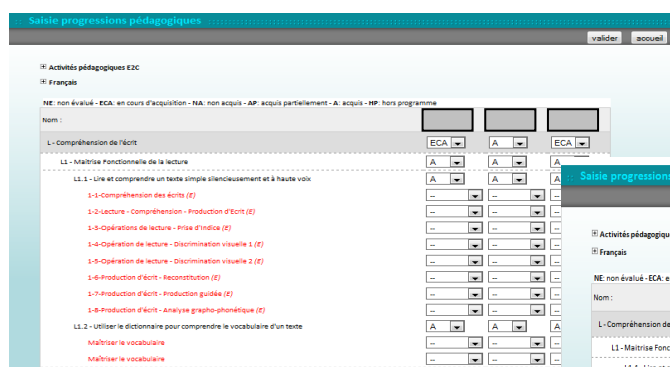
Saisie progressions pédagogiques

valider accueil

⊞ Activités pédagogiques E2C

⊞ Français

NE: non évalué - ECA: en cours d'acquisition - NA: non acquis - AP: acquis partiellement - A: acquis - HP: hors programme

Nom :

| | | | |
|---|---|---|---|
| L - Compréhension de l'écrit | ECA | A | ECA |
| L1 - Maitrise Fonctionnelle de la lecture | A | A | A |
| L1.1 - Lire et comprendre un texte simple silencieusement et à haute voix | A | A | A |
| 1-1-Compréhension des écrits (E) | -- | -- | -- |
| 1-2-Lecture - Compréhension - Production d'Ecrit (E) | -- | -- | -- |
| 1-3-Opérations de lecture - Prise d'indice (E) | -- | -- | -- |
| 1-4-Opération de lecture - Discrimination visuelle 1 (E) | -- | -- | -- |
| 1-5-Opération de lecture - Discrimination visuelle 2 (E) | -- | -- | -- |
| 1-6-Production d'écrit - Reconstitution (E) | -- | -- | -- |
| 1-7-Production d'écrit - Production guidée (E) | -- | -- | -- |
| 1-8-Production d'écrit - Analyse grapho-phonétique (E) | -- | -- | -- |
| L1.2 - Utiliser le dictionnaire pour comprendre le vocabulaire d'un texte | A | A | A |
| Maîtriser le vocabulaire | -- | -- | -- |
| Maîtriser le vocabulaire | -- | -- | -- |

Saisie progressions

⊞ Activités pédagogiq

⊞ Français

NE: non évalué - ECA: e

Nom :

L - Compréhension de

L1 - Maitrise Fonction